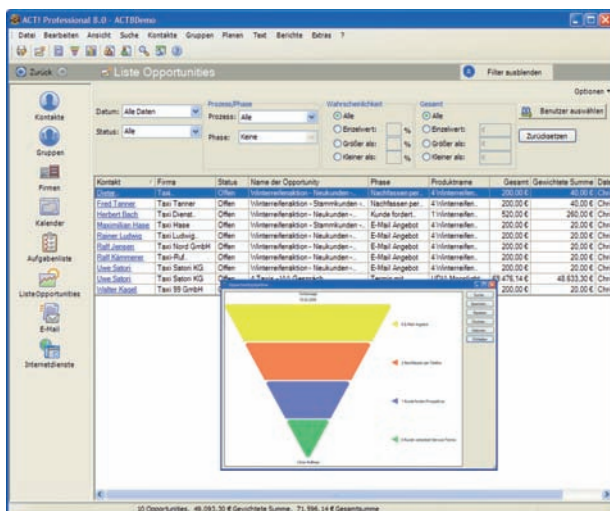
ACT! Professional 8.0 - ACT8Demo

Datei Bearbeiten Ansicht Suche Kontakte Gruppen Planen Text Berichte Extras ?

Zurück

Liste Opportunities

Filter ausblenden

Optionen

Kontakte

Gruppen

Firmen

Kalender

Aufgabenliste

Liste Opportunities

E-Mail

Internetdienste

Datum: Alle Daten

Status: Alle

Prozess/Phase

Prozess: Alle

Phase: Keine

Wahrscheinlichkeit

Alle

Einzelwert: %

Größer als: %

Kleiner als: %

Gesamt

Alle

Einzelwert:

Größer als:

Kleiner als:

Benutzer auswählen

Zurücksetzen

| Kontakt | Firma | Status | Name der Opportunity | Phase | Produktname | Gesamt | Gewichtete Summe | Dat |
|---|---|---|---|---|---|---|---|---|
| Dieter | Taxi | Offen | Winterreifenaktion - Neukunden -... | Nachfassen per... | 4 Winterreifen... | 200,00 € | 40,00 € | Chr |
| Fred Tanner | Taxi Tanner | Offen | Winterreifenaktion - Stammkunden -... | Nachfassen per... | 4 Winterreifen... | 200,00 € | 40,00 € | Chr |
| Herbert Bach | Taxi Dienst... | Offen | Winterreifenaktion - Neukunden -... | Kunde fordert... | 1 Winterreifen... | 520,00 € | 260,00 € | Chr |
| Maximilian Hase | Taxi Hase | Offen | Winterreifenaktion - Stammkunden -... | E-Mail Angebot | 4 Winterreifen... | 200,00 € | 20,00 € | Chr |
| Rainer Ludwig | Taxi Ludwig... | Offen | Winterreifenaktion - Neukunden -... | E-Mail Angebot | 4 Winterreifen... | 200,00 € | 20,00 € | Chr |
| Ralf Jensen | Taxi Nord GmbH | Offen | Winterreifenaktion - Neukunden -... | E-Mail Angebot | 4 Winterreifen... | 200,00 € | 20,00 € | Chr |
| Ralf Kämmerer | Taxi-Ruf... | Offen | Winterreifenaktion - Neukunden -... | E-Mail Angebot | 4 Winterreifen... | 200,00 € | 20,00 € | Chr |
| Uwe Satori | Taxi Satori KG | Offen | Winterreifenaktion - Neukunden -... | E-Mail Angebot | 4 Winterreifen... | 200,00 € | 20,00 € | Chr |
| Uwe Satori | Taxi Satori KG | Offen | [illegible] | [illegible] | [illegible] | 69.476,14 € | 48.633,30 € | Chr |
| Walter Kagel | Taxi 99 GmbH | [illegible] | | | | 200,00 € | 20,00 € | Chr |

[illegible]

10 Opportunities, 49.093,30 € Gewichtete Summe, 71.596,14 € Gesamtsumme